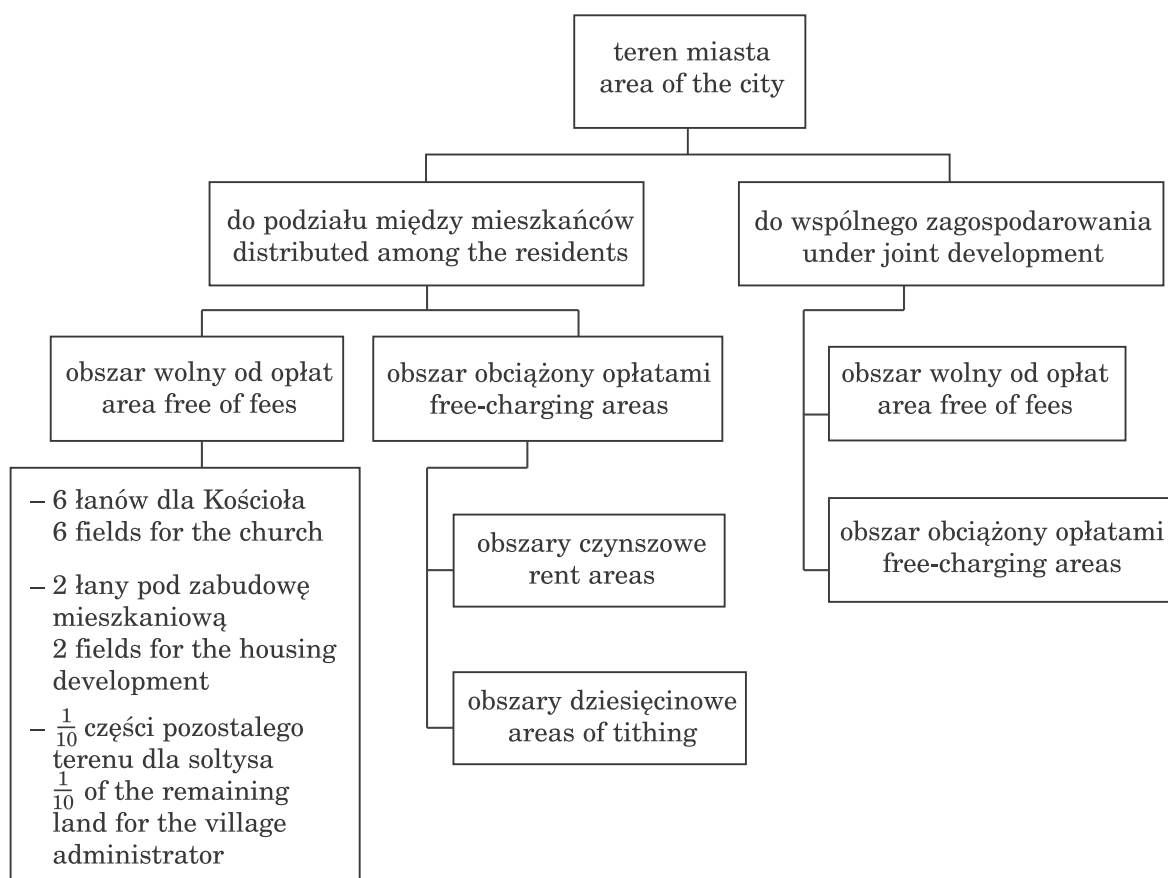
teren miasta
area of the city

do podziału między mieszkańców
distributed among the residents

do wspólnego zagospodarowania
under joint development

obszar wolny od opłat
area free of fees

obszar obciążony opłatami
free-charging areas

– 6 łanów dla Kościoła
6 fields for the church

– 2 łany pod zabudowę mieszkaniową
2 fields for the housing development

– $\frac{1}{10}$ części pozostałego terenu dla sołtysa
$\frac{1}{10}$ of the remaining land for the village administrator

obszary czynszowe
rent areas

obszary dziesięcinowe
areas of tithing

obszar wolny od opłat
area free of fees

obszar obciążony opłatami
free-charging areas